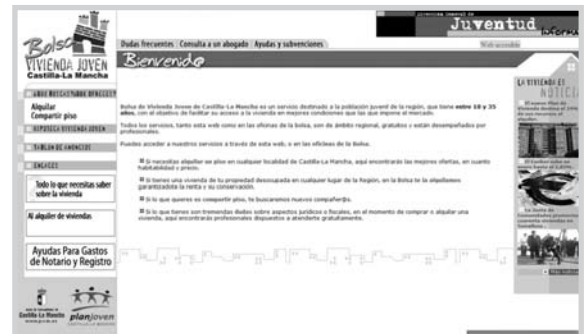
Bolsa
VIVIENDA JOVEN
Castilla-La Mancha

Juventud

Dudas frecuentes | Consulta a un abogado | Ayudas y subvenciones

Web accesible

Bienvenido

Alquilar
Compartir piso

Todo lo que necesitas saber sobre la vivienda

Al alquiler de viviendas

Ayudas Para Gastos de Notario y Registro

Castilla-La Mancha

planjoven

Bolsa de Vivienda Joven de Castilla-La Mancha es un servicio destinado a la población juvenil de la región, que tiene entre 18 y 35 años, con el objetivo de facilitar su acceso a la vivienda en mejores condiciones que las que impone el mercado.

Todos los servicios, tanto esta web como en las oficinas de la bolsa, son de ámbito regional, gratuitos y están desempeñados por profesionales.

Puedes acceder a nuestros servicios a través de esta web, o en las oficinas de la Bolsa.

Si necesitas alquilar un piso en cualquier localidad de Castilla-La Mancha, aquí encontrarás las mejores ofertas, en cuanto habitabilidad y precio.

Si tienes una vivienda de tu propiedad desocupada en cualquier lugar de la Región, en la Bolsa te la alquilamos garantizándote la renta y su conservación.

Si lo que quieres es compartir piso, te buscamos nuevos compañer@s.

Si lo que tienes son tremendas dudas sobre aspectos jurídicos o fiscales, en el momento de comprar o alquilar una vivienda, aquí encontrarás profesionales dispuestos a atenderte gratuitamente.

LA VIVIENDA ES NOTICIA

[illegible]

Más Noticias